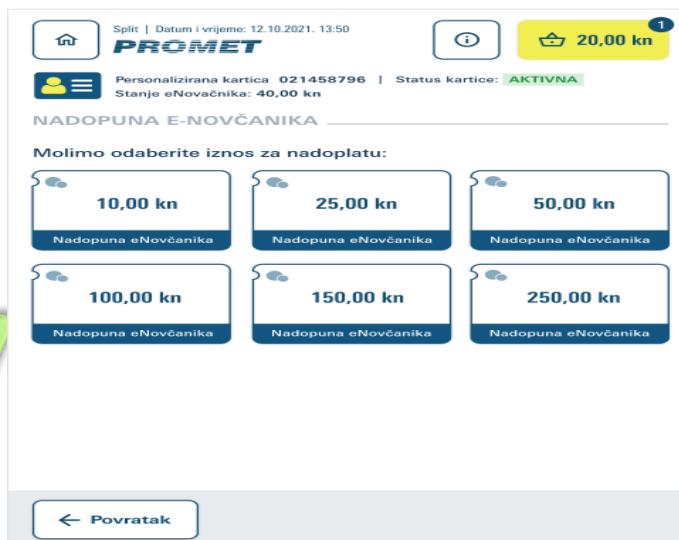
Split | Datum i vrijeme: 12.10.2021. 13:50
PROMET

20,00 kn
1

Personalizirana kartica 021458796 | Status kartice: AKTIVNA
Stanje eNovačnika: 40,00 kn

NADOPUNA E-NOVČANIKA

Molimo odaberite iznos za nadoplatu:

10,00 kn
Nadopuna eNovčanika

25,00 kn
Nadopuna eNovčanika

50,00 kn
Nadopuna eNovčanika

100,00 kn
Nadopuna eNovčanika

150,00 kn
Nadopuna eNovčanika

250,00 kn
Nadopuna eNovčanika

← Povratak